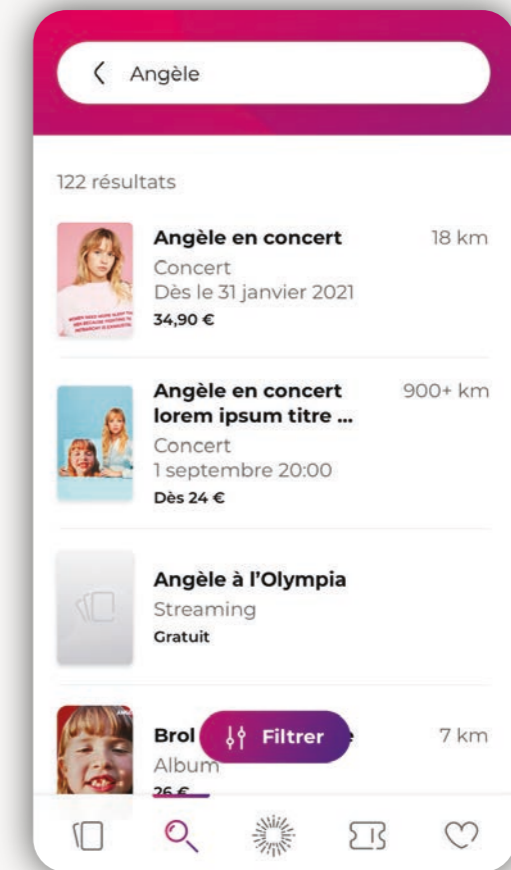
Angèle

122 résultats

Angèle en concert
18 km
Concert
Dès le 31 janvier 2021
34,90 €

Angèle en concert lorem ipsum titre ...
900+ km
Concert
1 septembre 20:00
Dès 24 €

Angèle à l'Olympia
Streaming
Gratuit

Brol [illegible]
7 km
Album
26 €

Filtrer